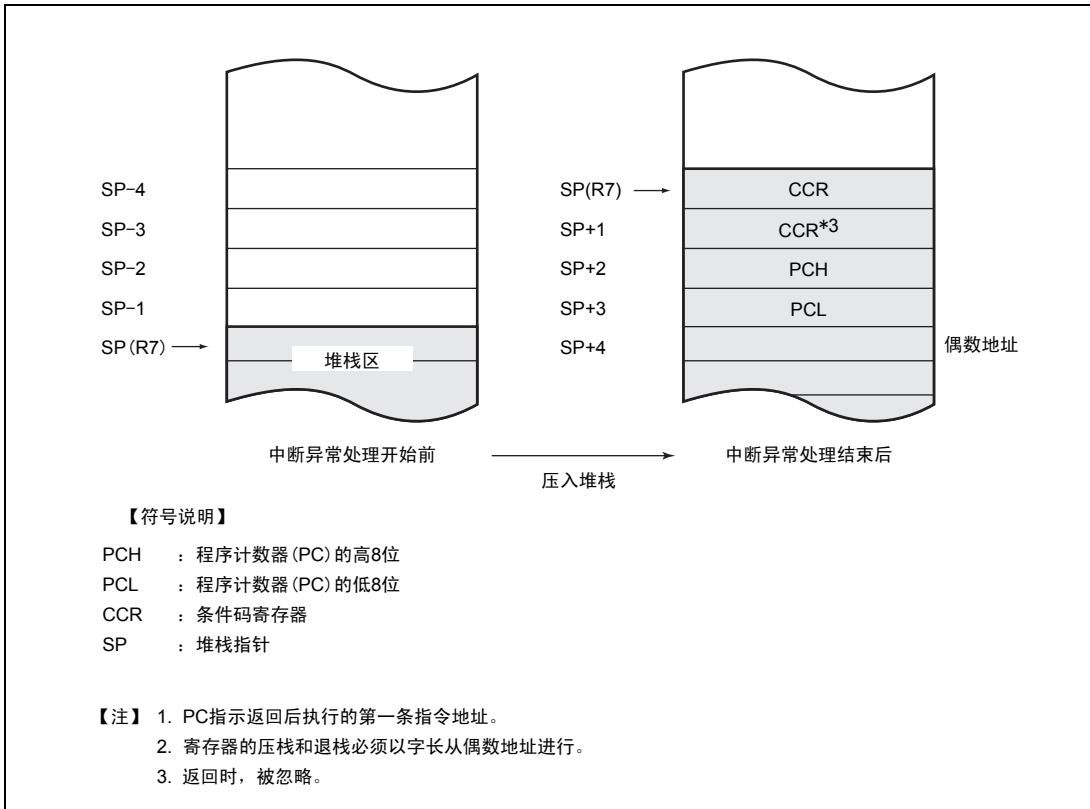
SP−4
SP−3
SP−2
SP−1
SP (R7)
堆栈区

SP(R7)
CCR
SP+1
CCR*3
SP+2
PCH
SP+3
PCL
SP+4
偶数地址

中断异常处理开始前
压入堆栈
中断异常处理结束后

【符号说明】

PCH ：程序计数器 (PC) 的高8位
PCL ：程序计数器 (PC) 的低8位
CCR ：条件码寄存器
SP ：堆栈指针

【注】 1. PC指示返回后执行的第一条指令地址。
2. 寄存器的压栈和退栈必须以字长从偶数地址进行。
3. 返回时，被忽略。